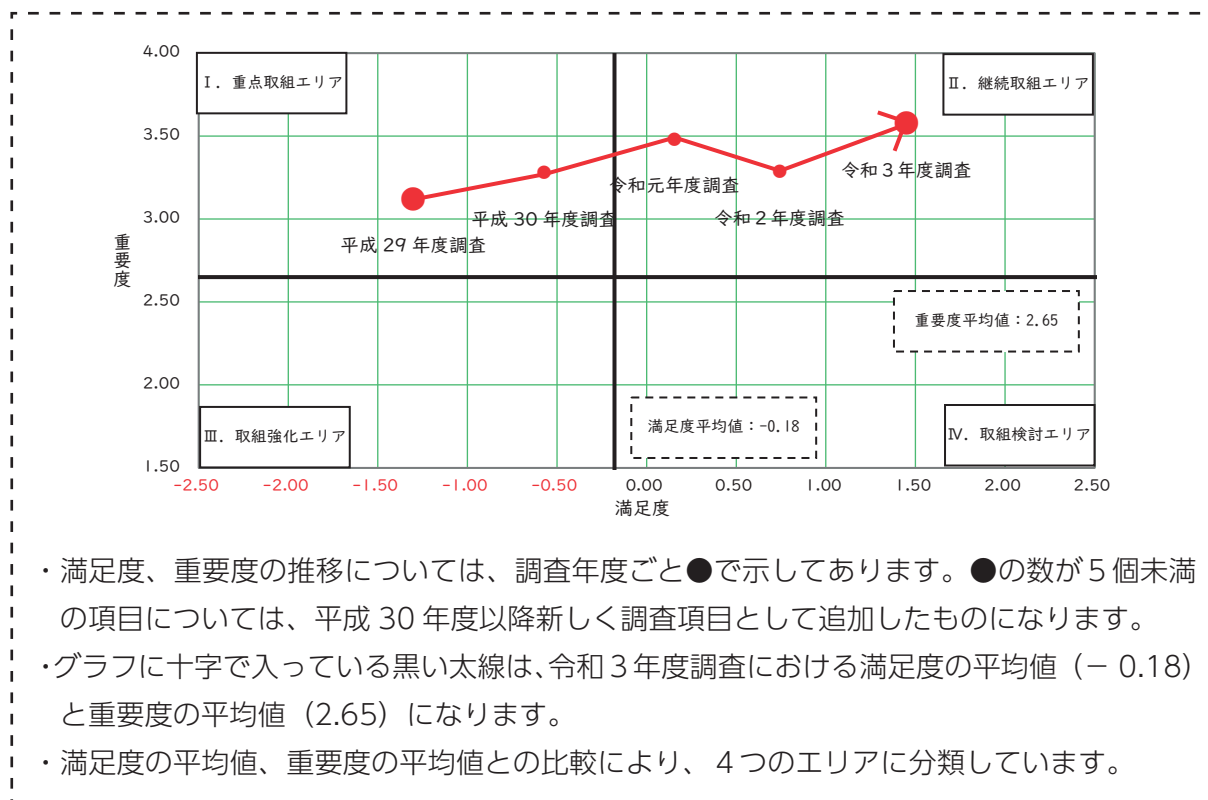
4.00
3.50
3.00
2.50
2.00
1.50

重要度

Ⅰ．重点取組エリア

Ⅱ．継続取組エリア

Ⅲ．取組強化エリア

Ⅳ．取組検討エリア

平成 29 年度調査
平成 30 年度調査
令和元年度調査
令和２年度調査
令和３年度調査

重要度平均値：2.65

満足度平均値：-0.18

-2.50 -2.00 -1.50 -1.00 -0.50 0.00 0.50 1.00 1.50 2.00 2.50
満足度

・満足度、重要度の推移については、調査年度ごと●で示してあります。●の数が５個未満の項目については、平成 30 年度以降新しく調査項目として追加したものになります。

・グラフに十字で入っている黒い太線は、令和３年度調査における満足度の平均値（− 0.18）と重要度の平均値（2.65）になります。

・満足度の平均値、重要度の平均値との比較により、４つのエリアに分類しています。